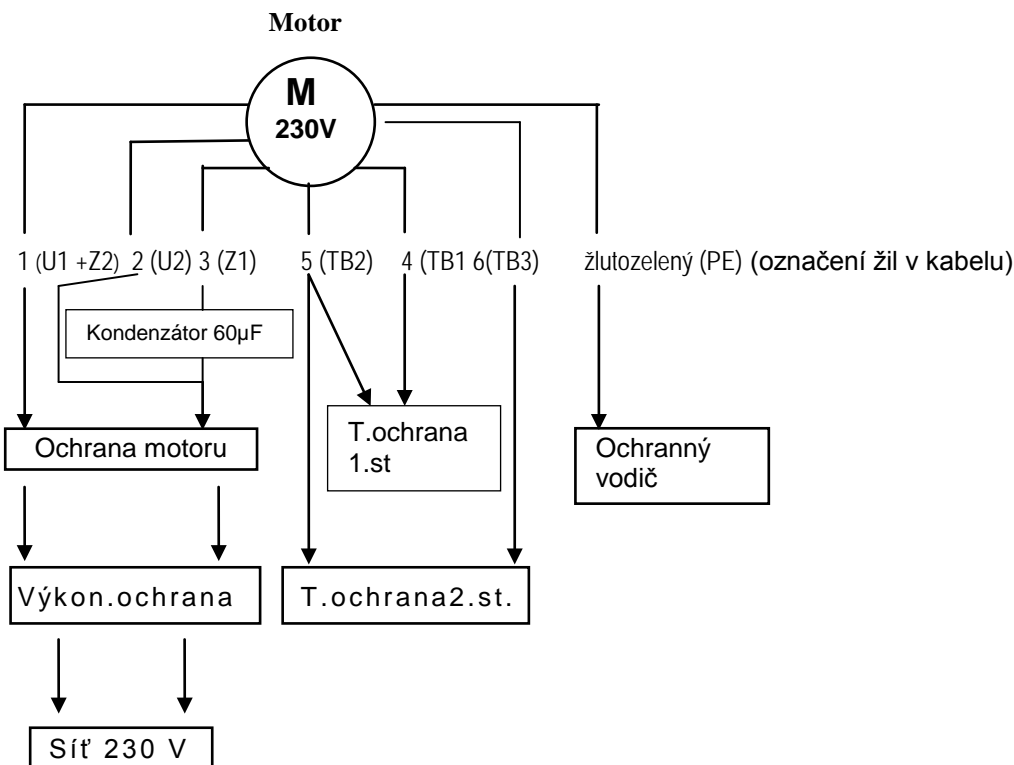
Motor

M
230V

1 (U1 +Z2) 2 (U2) 3 (Z1) 5 (TB2) 4 (TB1 6(TB3) žlutozelený (PE) (označení žil v kabelu)

Kondenzátor 60μF

Ochrana motoru

T.ochrana 1.st

Ochranný vodič

Výkon.ochrana

T.ochrana2.st.

Síť 230 V